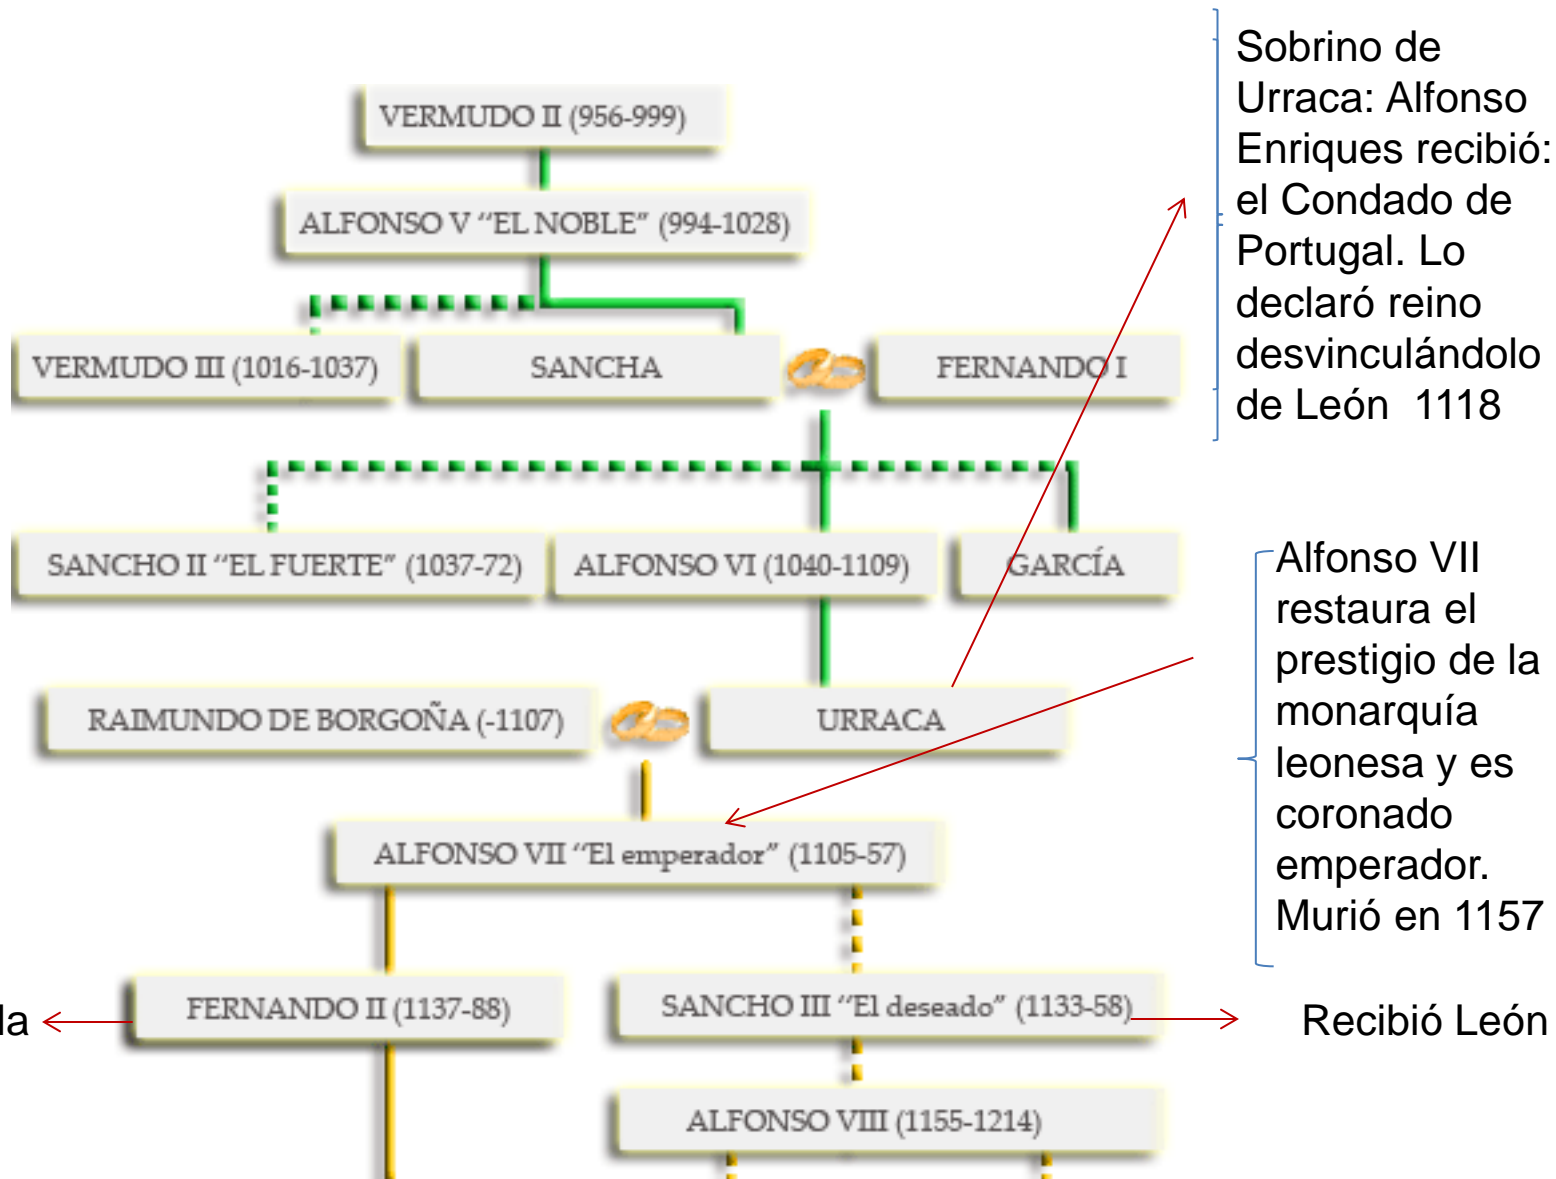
VERMUDO II (956-999)

ALFONSO V "EL NOBLE" (994-1028)

VERMUDO III (1016-1037)

SANCHA

FERNANDO I

Sobrino de Urraca: Alfonso Enriques recibió: el Condado de Portugal. Lo declaró reino desvinculándolo de León 1118

SANCHO II "EL FUERTE" (1037-72)

ALFONSO VI (1040-1109)

GARCÍA

Alfonso VII restaura el prestigio de la monarquía leonesa y es coronado emperador. Murió en 1157

RAIMUNDO DE BORGOÑA (-1107)

URRACA

ALFONSO VII "El emperador" (1105-57)

la

FERNANDO II (1137-88)

SANCHO III "El deseado" (1133-58)

Recibió León

ALFONSO VIII (1155-1214)